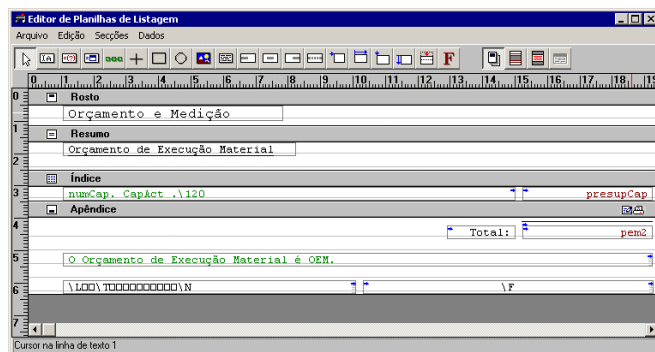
Editor de Planilhas de Listagem

Arquivo Edição Secções Dados

Rosto

Orçamento e Medição

Resumo

Orçamento de Execução Material

Índice

numCap. CapAct .\120

presupCap

Apêndice

Total:

pem2

O Orçamento de Execução Material é OEM.

\LOO\TOOOOOOOOOO\N

\F

Cursor na linha de texto 1